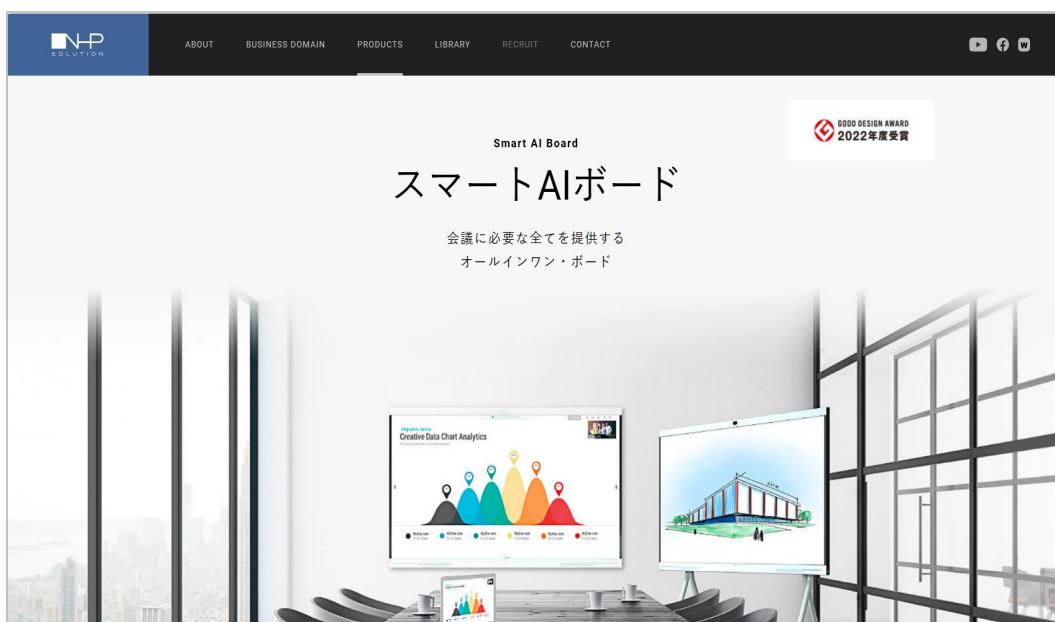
N-P SOLUTION

ABOUT BUSINESS DOMAIN PRODUCTS LIBRARY RECRUIT CONTACT

GOOD DESIGN AWARD
2022年度受賞

Smart AI Board

スマートAIボード

会議に必要な全てを提供する
オールインワン・ボード

Infographic Section
Creative Data Chart Analytics